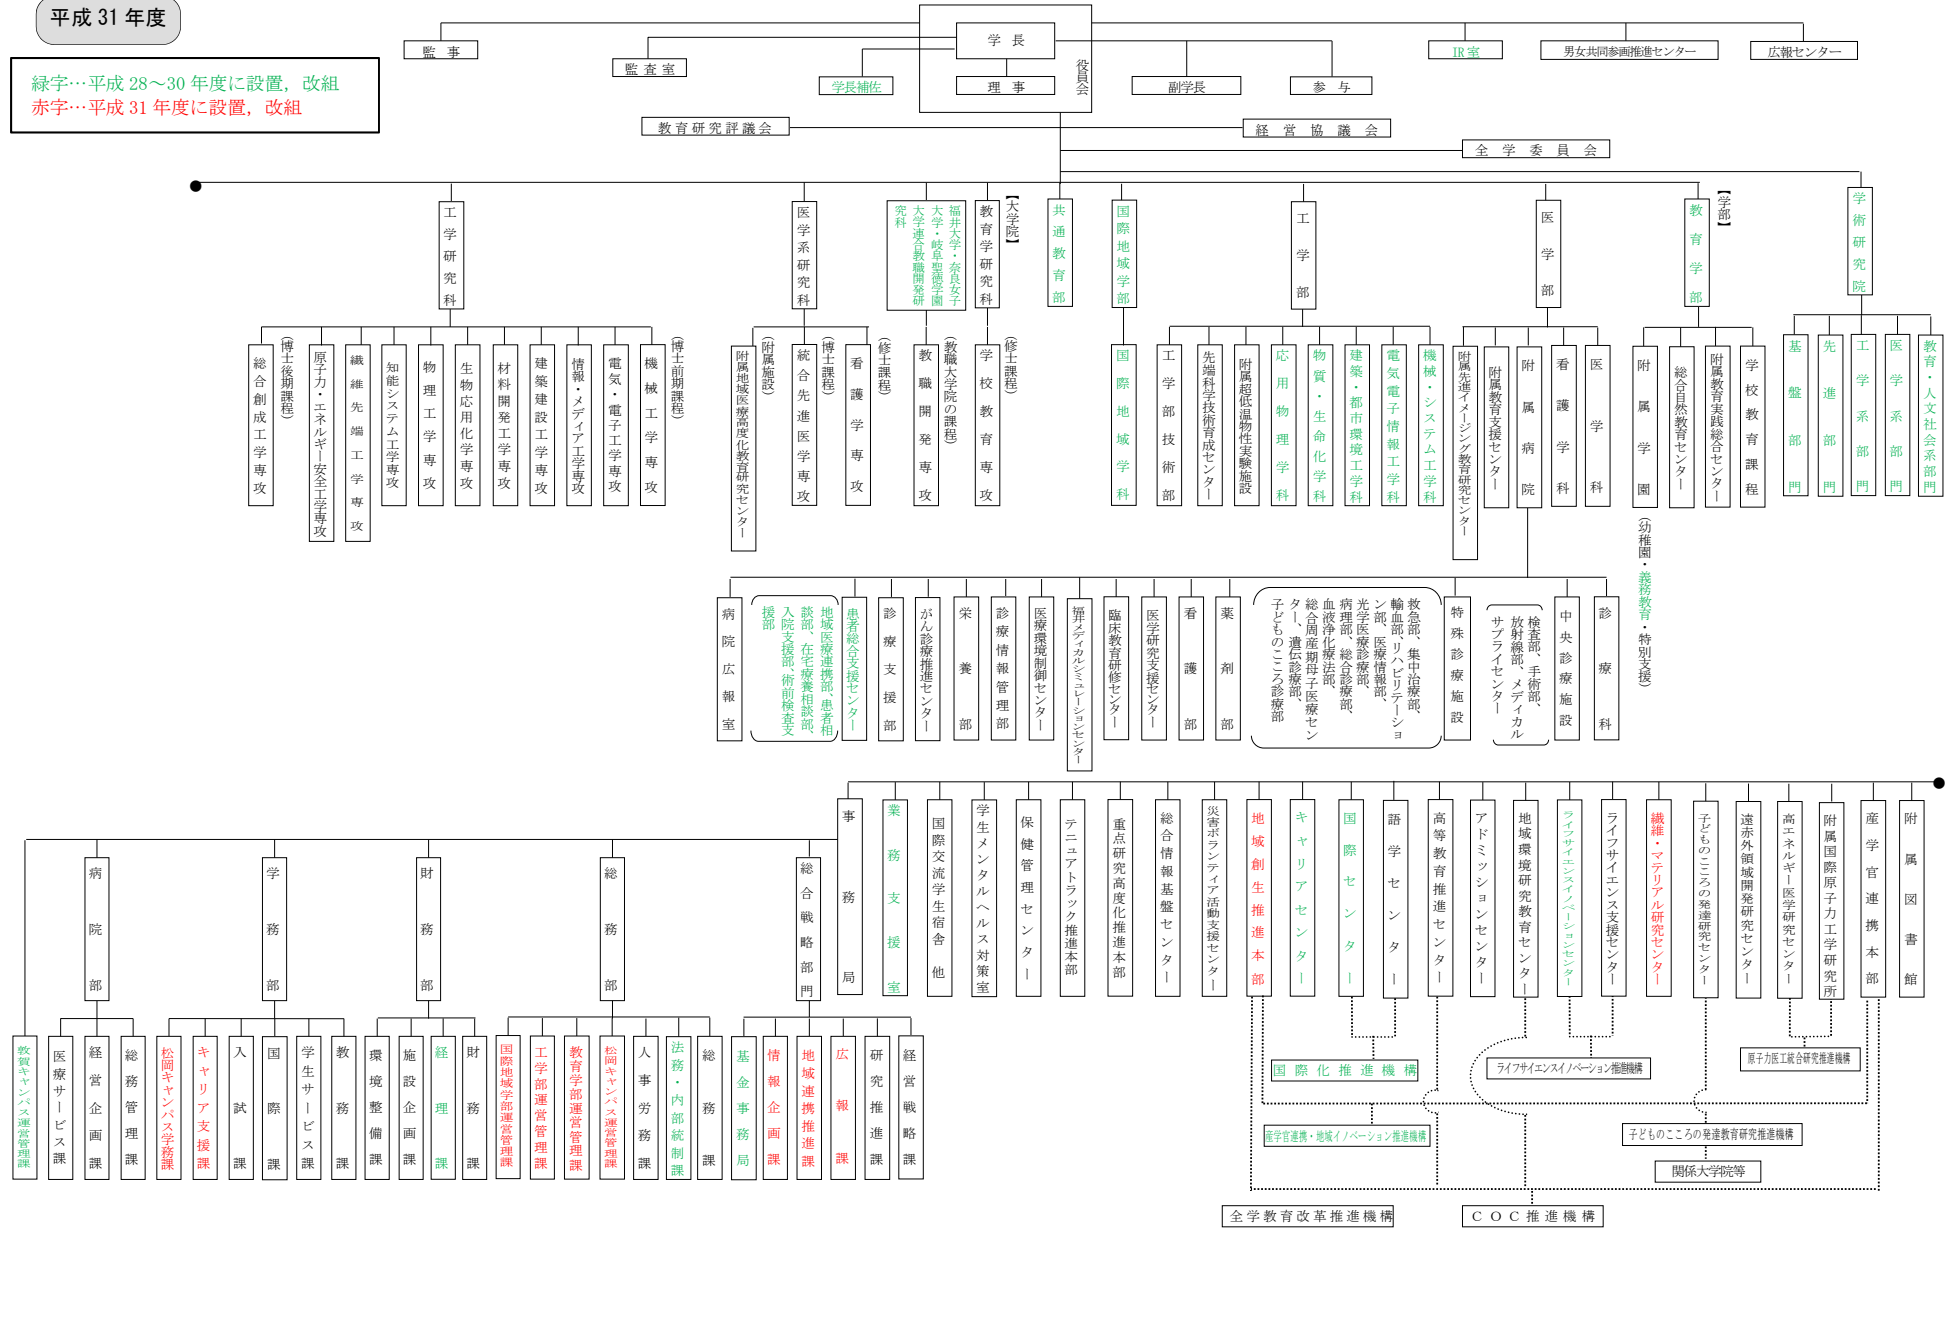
平成 31 年度

緑字…平成 28～30 年度に設置，改組
赤字…平成 31 年度に設置，改組

学 長
理 事
役員会
監 事
監 査 室
学長補佐
副学長
参 与
IR室
男女共同参画推進センター
広報センター
教育研究評議会
経 営 協 議 会
全 学 委 員 会

工学研究科
総合創成工学専攻
(博士後期課程)
原子力・エネルギー安全工学専攻
繊維先端工学専攻
知能システム工学専攻
物理工学専攻
生物応用化学専攻
材料開発工学専攻
建築建設工学専攻
情報・メディア工学専攻
電気・電子工学専攻
機械工学専攻
(博士前期課程)

医学系研究科
附属地域医療高度化教育研究センター
(附属施設)
統合先進医学専攻
(博士課程)
看護学専攻
(修士課程)

福井大学・奈良女子大学・岐阜聖徳学園大学連合教職開発研究科
教職開発専攻
(教職大学院の課程)

教育学研究科
学校教育専攻
(修士課程)
【大学院】

共通教育部
国際地域学部
国際地域学科

工学部
工学部技術部
先端科学技術育成センター
附属超低温物性実験施設
応用物理学科
物質・生命化学科
建築・都市環境工学科
電気電子情報工学科
機械・システム工学科

医学部
附属先進イメージング教育研究センター
附属教育支援センター
附属病院
看護学科
医学科

教育学部
【学部】
附属学園
(幼稚園・義務教育・特別支援)
総合自然教育センター
附属教育実践総合センター
学校教育課程

学術研究院
基盤部門
先進部門
工学系部門
医学系部門
教育・人文社会系部門

病院広報室
地域医療連携部、患者相談部、在宅療養相談部、入院支援部、術前検査支援部
患者総合支援センター
診療支援部
がん診療推進センター
栄養部
診療情報管理部
医療環境制御センター
語学メディカルシミュレーションセンター
臨床教育研修センター
医学研究支援センター
看護部
薬剤部
救急部、集中治療部、輸血部、リハビリテーション部、医療情報部、光学医療診療部、病理部、総合診療部、血液浄化療法部、総合周産期母子医療センター、遺伝診療部、子どものこころ診療部
特殊診療施設
検査部、手術部、放射線部、メディカルサプライセンター
中央診療施設
診療科

事務局
業務支援室
国際交流学生宿舎　他
学生メンタルヘルス対策室
保健管理センター
テニュアトラック推進本部
重点研究高度化推進本部
総合情報基盤センター
災害ボランティア活動支援センター
地域創生推進本部
キャリアセンター
国際センター
語学センター
高等教育推進センター
アドミッションセンター
地域環境研究教育センター
ライフサイエンスイノベーションセンター
ライフサイエンス支援センター
繊維・マテリアル研究センター
子どものこころの発達研究センター
遠赤外領域開発研究センター
高エネルギー医学研究センター
附属国際原子力工学研究所
産学官連携本部
附属図書館

病院部
学務部
財務部
総務部
総合戦略部門

教賀キャンパス運営管理課
医療サービス課
経営企画課
総務管理課
松岡キャンパス学務課
キャリア支援課
入試課
国際課
学生サービス課
教務課
環境整備課
施設企画課
経理課
財務課
国際地域学部運営管理課
工学部運営管理課
教育学部運営管理課
松岡キャンパス運営管理課
人事労務課
法務・内部統制課
総務課
基金事務局
情報企画課
地域連携推進課
広報課
研究推進課
経営戦略課

国 際 化 推 進 機 構
ライフサイエンスイノベーション推進機構
原子力医工融合研究推進機構
産学官連携・地域イノベーション推進機構
子どものこころの発達教育研究推進機構
関係大学院等
全学教育改革推進機構
C O C 推 進 機 構